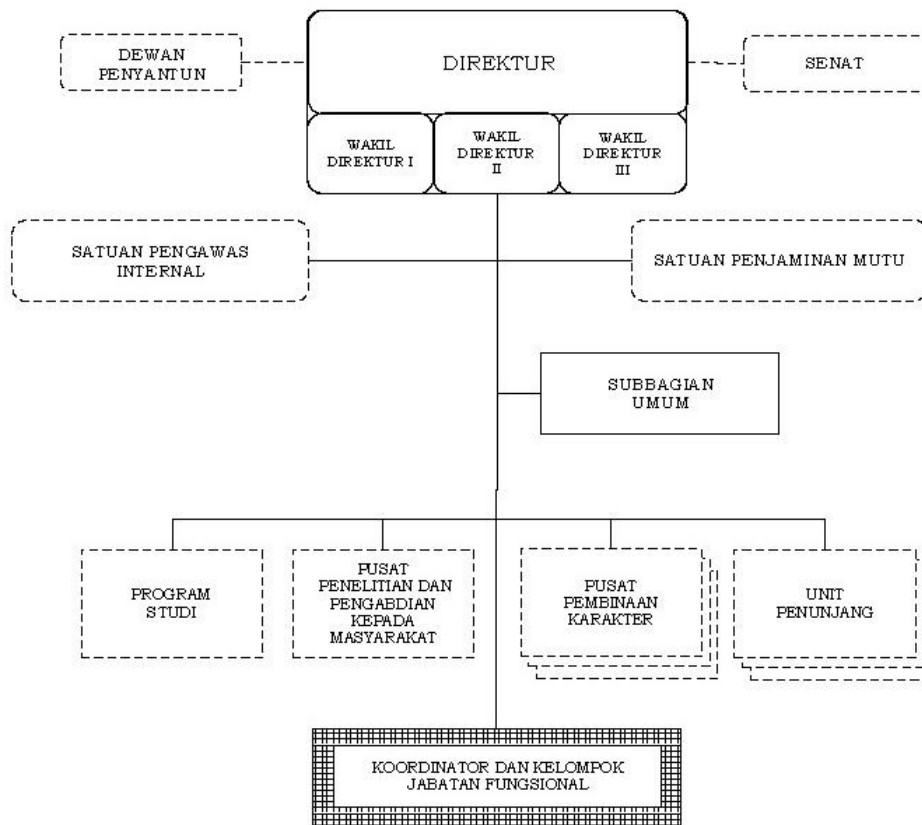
DEWAN PENYANTUN

DIREKTUR

SENAT

WAKIL DIREKTUR I

WAKIL DIREKTUR II

WAKIL DIREKTUR III

SATUAN PENGAWAS INTERNAL

SATUAN PENJAMINAN MUTU

SUBBAGIAN UMUM

PROGRAM STUDI

PUSAT PENELITIAN DAN PENGABDIAN KEPADA MASYARAKAT

PUSAT PEMBINAAN KARAKTER

UNIT PENUNJANG

KOORDINATOR DAN KELOMPOK JABATAN FUNGSIONAL